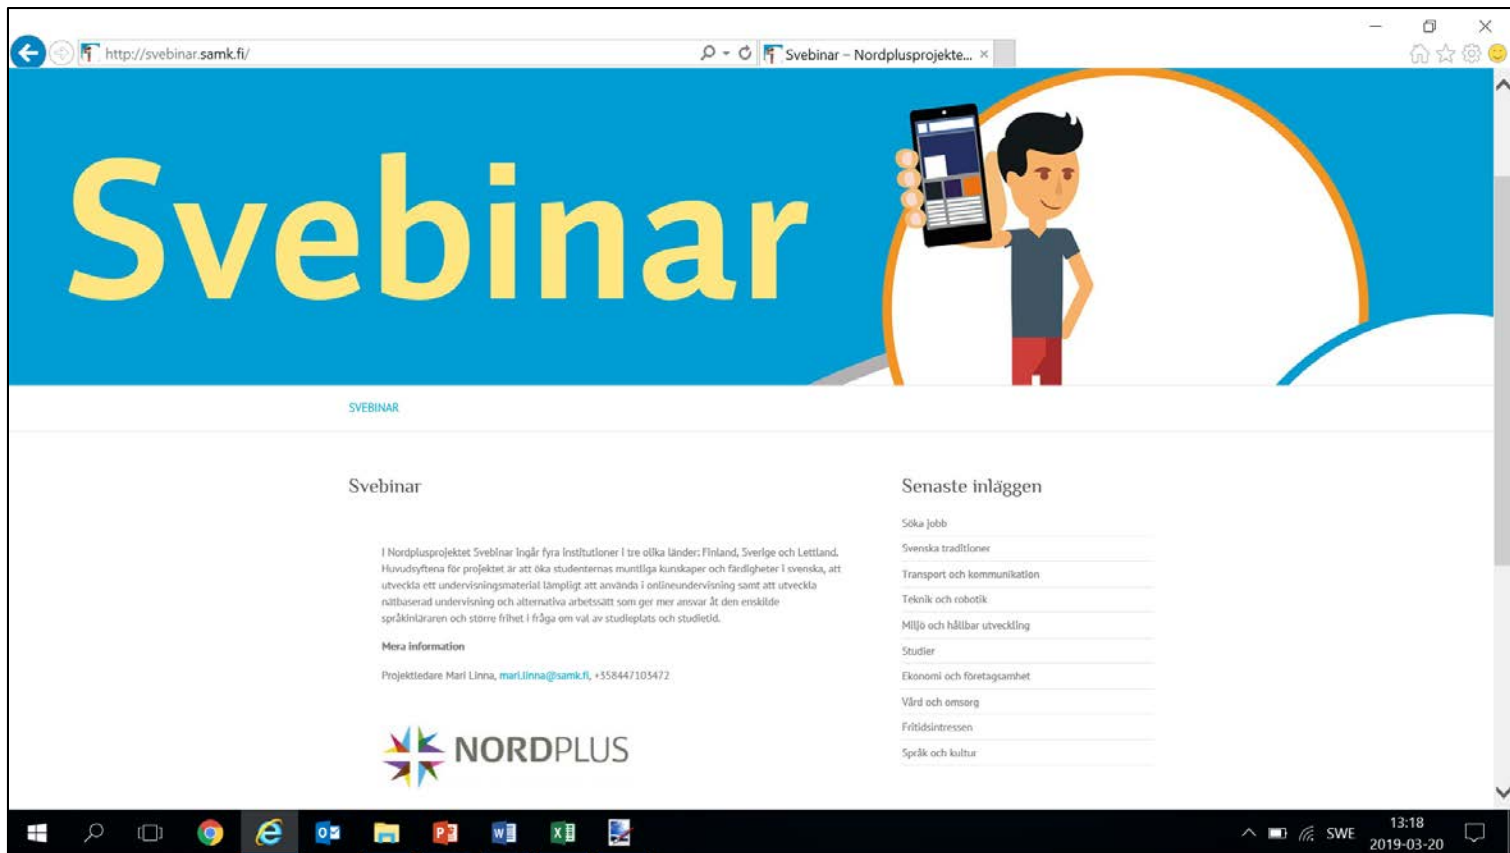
http://svebinar.samk.fi/

Svebinar – Nordplusprojekte...

Svebinar

SVEBINAR

Svebinar

I Nordplusprojektet Svebinar ingår fyra institutioner i tre olika länder: Finland, Sverige och Lettland. Huvudsyftena för projektet är att öka studenternas muntliga kunskaper och färdigheter i svenska, att utveckla ett undervisningsmaterial lämpligt att använda i onlineundervisning samt att utveckla nätbaserad undervisning och alternativa arbetssätt som ger mer ansvar åt den enskilde språkinläraren och större frihet i fråga om val av studieplats och studietid.

Mera information

Projektledare Mari Linna, mari.linna@samk.fi, +358447103472

NORDPLUS

Senaste inläggen

Söka jobb

Svenska traditioner

Transport och kommunikation

Teknik och robotik

Miljö och hållbar utveckling

Studier

Ekonomi och företagsamhet

Vård och omsorg

Fritidsintressen

Språk och kultur

SWE 13:18 2019-03-20